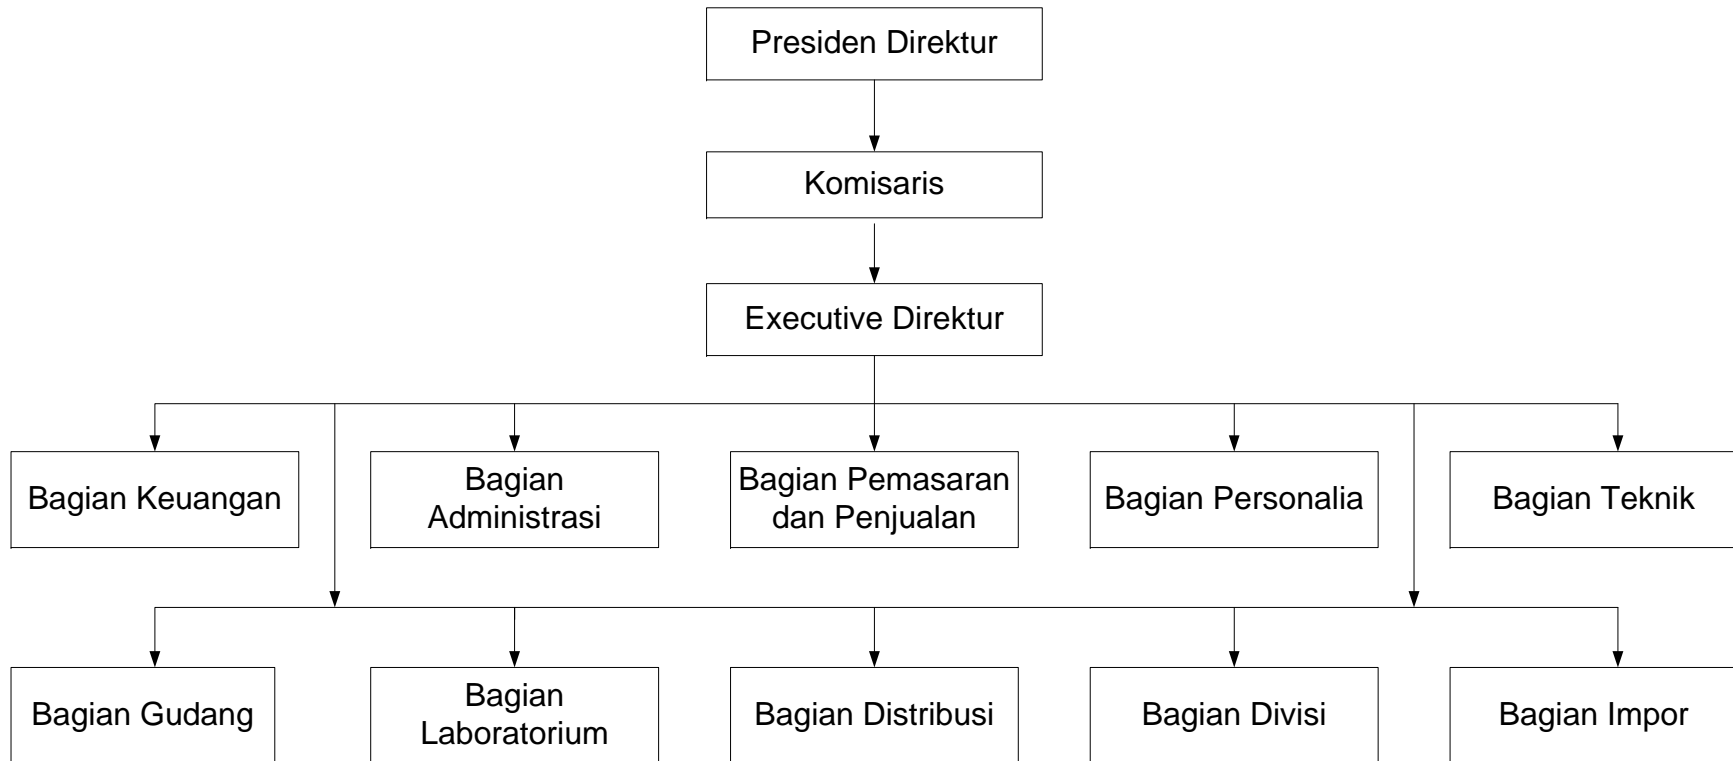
Presiden Direktur

Komisaris

Executive Direktur

Bagian Keuangan

Bagian Administrasi

Bagian Pemasaran dan Penjualan

Bagian Personalia

Bagian Teknik

Bagian Gudang

Bagian Laboratorium

Bagian Distribusi

Bagian Divisi

Bagian Impor